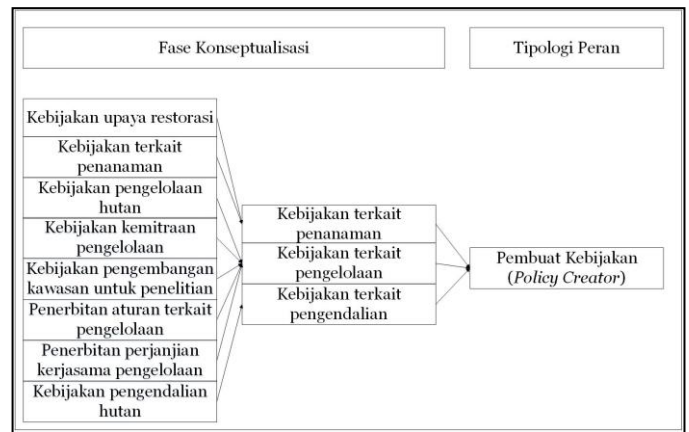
Fase Konseptualisasi

Tipologi Peran

Kebijakan upaya restorasi

Kebijakan terkait penanaman

Kebijakan pengelolaan hutan

Kebijakan kemitraan pengelolaan

Kebijakan pengembangan kawasan untuk penelitian

Penerbitan aturan terkait pengelolaan

Penerbitan perjanjian kerjasama pengelolaan

Kebijakan pengendalian hutan

Kebijakan terkait penanaman

Kebijakan terkait pengelolaan

Kebijakan terkait pengendalian

Pembuat Kebijakan (*Policy Creator*)